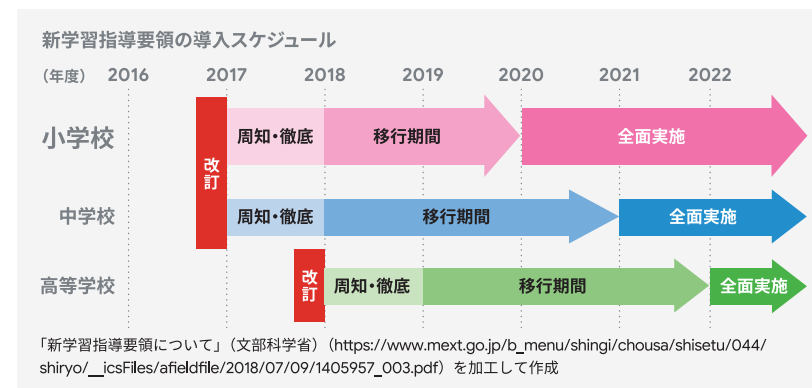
新学習指導要領の導入スケジュール

（年度） 2016 2017 2018 2019 2020 2021 2022

小学校 改訂 周知・徹底 移行期間 全面実施

中学校 周知・徹底 移行期間 全面実施

高等学校 改訂 周知・徹底 移行期間 全面実施

「新学習指導要領について」（文部科学省）（https://www.mext.go.jp/b_menu/shingi/chousa/shisetu/044/shiryo/__icsFiles/afieldfile/2018/07/09/1405957_003.pdf）を加工して作成